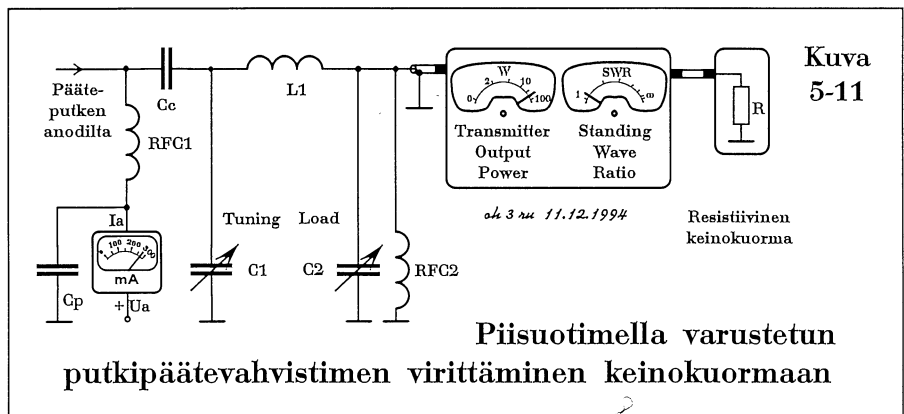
Kuva 5-11

Pääteputken anodilta

Cc

L1

RFC1

Ia

100 200 300

mA

+ Ua

Cp

Tuning

Load

C1

C2

RFC2

W

0 2 10 100

SWR

1 7 ∞

Transmitter Output Power

Standing Wave Ratio

R

oh 3 ru 11.12.1994

Resistiivinen keinokuorma

Piisuotimella varustetun putkipäätevahvistimen virittäminen keinokuormaan